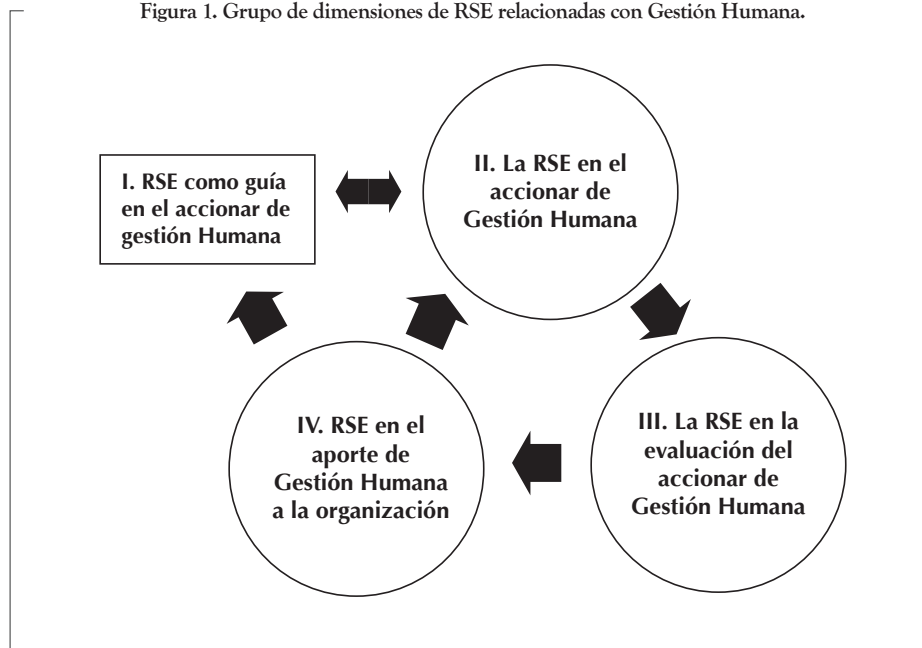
Figura 1. Grupo de dimensiones de RSE relacionadas con Gestión Humana.

I. RSE como guía en el accionar de gestión Humana

II. La RSE en el accionar de Gestión Humana

III. La RSE en la evaluación del accionar de Gestión Humana

IV. RSE en el aporte de Gestión Humana a la organización